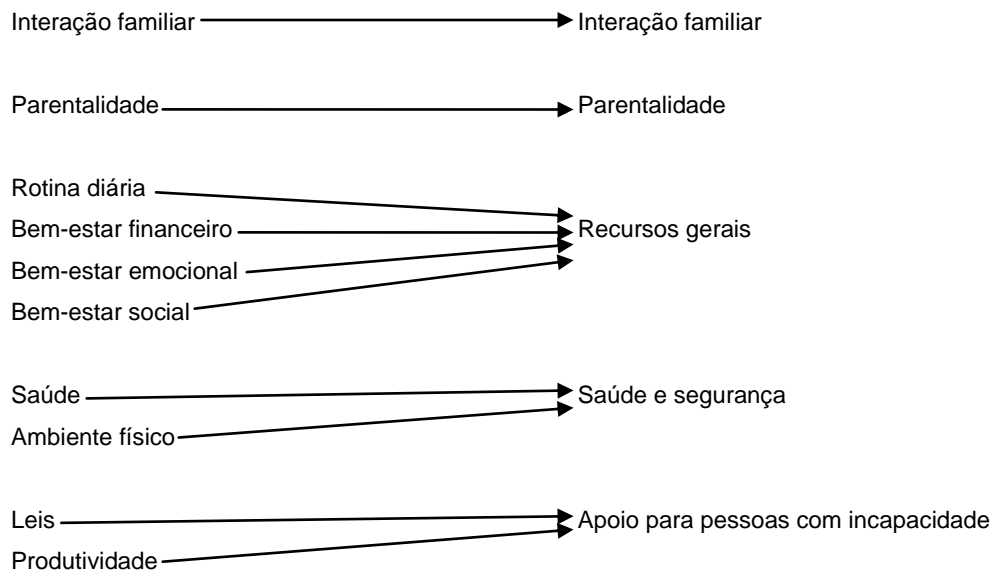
Interação familiar
Interação familiar

Parentalidade
Parentalidade

Rotina diária
Bem-estar financeiro
Bem-estar emocional
Bem-estar social
Recursos gerais

Saúde
Ambiente físico
Saúde e segurança

Leis
Produtividade
Apoio para pessoas com incapacidade